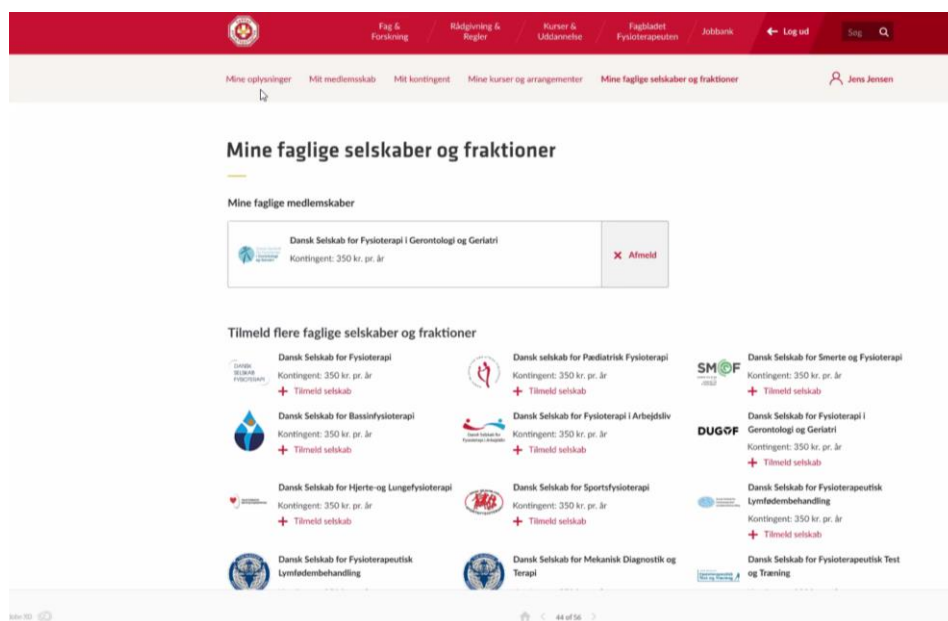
Fag & Forskning
Rådgivning & Regler
Kurser & Uddannelse
Fagbladet Fysioterapeuten
Jobbank
Log ud
Søg

Mine oplysninger
Mit medlemsskab
Mit kontingent
Mine kurser og arrangementer
Mine faglige selskaber og fraktioner
Jens Jensen

Mine faglige selskaber og fraktioner

Mine faglige medlemskaber

Dansk Selskab for Fysioterapi i Gerontologi og Geriatri
Kontingent: 350 kr. pr. år
Afmeld

Tilmeld flere faglige selskaber og fraktioner

DANSK SELSKAB FYSIOTERAPI
Dansk Selskab for Fysioterapi
Kontingent: 350 kr. pr. år
Tilmeld selskab

Dansk selskab for Pædiatrisk Fysioterapi
Kontingent: 350 kr. pr. år
Tilmeld selskab

SMOF
Dansk Selskab for Smerte og Fysioterapi
Kontingent: 350 kr. pr. år
Tilmeld selskab

Dansk Selskab for Bassinfysioterapi
Kontingent: 350 kr. pr. år
Tilmeld selskab

Dansk Selskab for Fysioterapi i Arbejdsliv
Kontingent: 350 kr. pr. år
Tilmeld selskab

DUGOF
Dansk Selskab for Fysioterapi i Gerontologi og Geriatri
Kontingent: 350 kr. pr. år
Tilmeld selskab

Dansk Selskab for Hjerte-og Lungefysioterapi
Kontingent: 350 kr. pr. år
Tilmeld selskab

Dansk Selskab for Sportsfysioterapi
Kontingent: 350 kr. pr. år
Tilmeld selskab

Dansk Selskab for Fysioterapeutisk Lymfødembehandling
Kontingent: 350 kr. pr. år
Tilmeld selskab

Dansk Selskab for Fysioterapeutisk Lymfødembehandling

Dansk Selskab for Mekanisk Diagnostik og Terapi

Dansk Selskab for Fysioterapeutisk Test og Træning

44 of 56